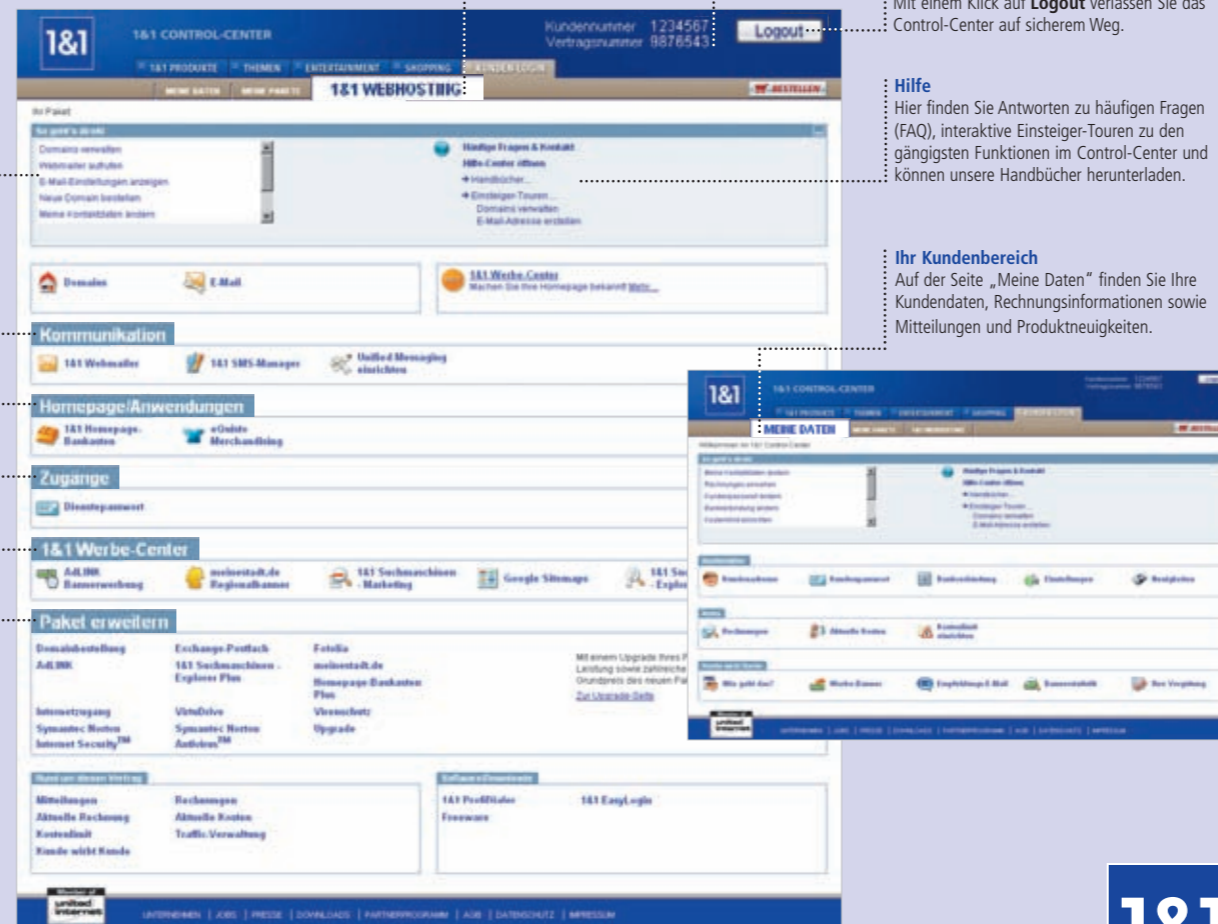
1&1 1&1 CONTROL-CENTER

Kundennummer 1234567
Vertragsnummer 9876543

Logout

Mit einem Klick auf **Logout** verlassen Sie das Control-Center auf sicherem Weg.

1&1 PRODUKTE THEMEN ENTERTAINMENT SHOPPING KUNDEN LOGIN

MEINE DATEN MEINE PAKETE 1&1 WEBHOSTING BESTELLEN

Ihr Paket

So geht's direkt

Domains verwalten
Webmailer aufrufen
E-Mail-Einstellungen anzeigen
Neue Domain bestellen
Meine Kontaktdaten ändern

Häufige Fragen & Kontakt
Hilfe-Center öffnen
Handbücher...
Einsteiger-Touren...
Domains verwalten
E-Mail-Adresse erstellen

**Hilfe**
Hier finden Sie Antworten zu häufigen Fragen (FAQ), interaktive Einsteiger-Touren zu den gängigsten Funktionen im Control-Center und können unsere Handbücher herunterladen.

Domains E-Mail

1&1 Werbe-Center
Machen Sie Ihre Homepage bekannt! Mehr...

**Ihr Kundenbereich**
Auf der Seite „Meine Daten" finden Sie Ihre Kundendaten, Rechnungsinformationen sowie Mitteilungen und Produktneuigkeiten.

Kommunikation
1&1 Webmailer 1&1 SMS-Manager Unified Messaging einrichten

Homepage/Anwendungen
1&1 Homepage-Baukasten eOnlite Merchandising

Zugänge
Dienstepasswort

1&1 Werbe-Center
AdLINK Bannerwerbung meinestadt.de Regionalbanner 1&1 Suchmaschinen-Marketing Google Sitemaps 1&1 Su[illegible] - Explo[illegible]

Paket erweitern
Domainbestellung Exchange-Postfach Fotolia
AdLINK 1&1 Suchmaschinen-Explorer Plus meinestadt.de
Homepage-Baukasten Plus
Internetzugang VirtuDrive Virenschutz
Symantec Norton Internet Security™ Symantec Norton Antivirus™ Upgrade

Mit einem Upgrade Ihres P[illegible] Leistung sowie zahlreiche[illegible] Grundpreis des neuen Pa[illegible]
Zur Upgrade-Seite

Rund um diesen Vertrag
Mitteilungen Rechnungen
Aktuelle Rechnung Aktuelle Kosten
Kostenlimit Traffic-Verwaltung
Kunde wirbt Kunde

Software/Downloads
1&1 ProfiMailer 1&1 EasyLogin
Freeware

Member of united internet

UNTERNEHMEN | JOBS | PRESSE | DOWNLOADS | PARTNERPROGRAMM | AGB | DATENSCHUTZ | IMPRESSUM

1&1 1&1 CONTROL-CENTER
MEINE DATEN MEINE PAKETE 1&1 WEBHOSTING
Willkommen im 1&1 Control-Center
So geht's direkt
Meine Kontaktdaten ändern
Rechnungen verwalten
Kundenpasswort ändern
Bankverbindung ändern
Customkind einrichten
Häufige Fragen & Kontakt
Hilfe-Center öffnen
Handbücher...
Einsteiger-Touren...
Domains verwalten
E-Mail-Adresse erstellen
Kundendaten Kundenpasswort Bankverbindung Einstellungen Bestätigen
Rechnungen Aktuelle Kosten Kontolimit einrichten
Wie geht das? Werbe-Banner Empfehlungs-E-Mail Bannerstatistik Ihre Vergütung
Member of united internet
UNTERNEHMEN | JOBS | PRESSE | DOWNLOADS | PARTNERPROGRAMM | AGB | DATENSCHUTZ | IMPRESSUM

1&1